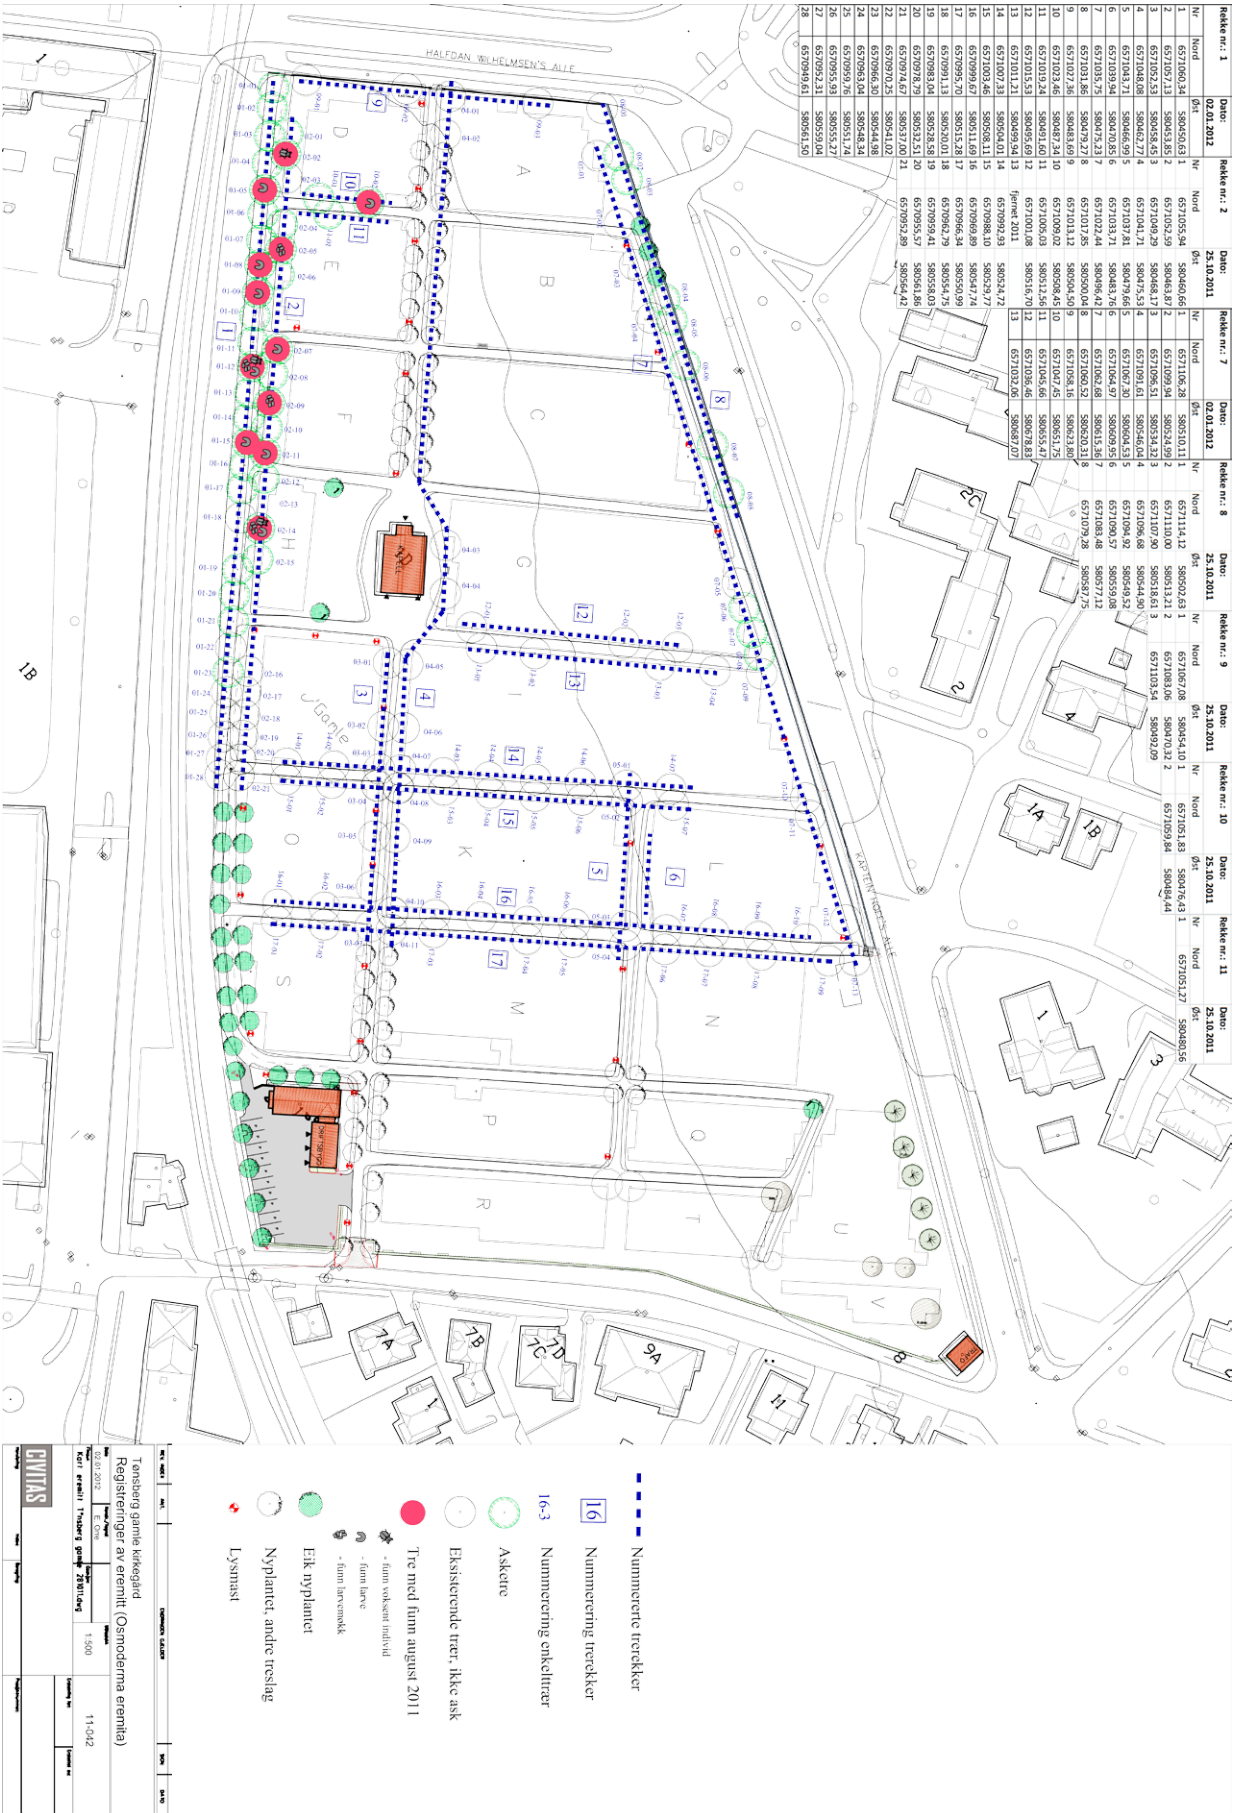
Rekke nr.: 1 Dato: 02.01.2012

| Nr | Nord | Øst |
|---|---|---|
| 1 | 6571060,34 | 580450,63 |
| 2 | 6571057,13 | 580453,85 |
| 3 | 6571052,53 | 580458,45 |
| 4 | 6571048,08 | 580462,77 |
| 5 | 6571043,71 | 580466,99 |
| 6 | 6571039,94 | 580470,85 |
| 7 | 6571035,75 | 580475,23 |
| 8 | 6571031,86 | 580479,27 |
| 9 | 6571027,36 | 580483,69 |
| 10 | 6571023,46 | 580487,34 |
| 11 | 6571019,24 | 580491,60 |
| 12 | 6571015,53 | 580495,69 |
| 13 | 6571011,21 | 580499,94 |
| 14 | 6571007,33 | 580504,01 |
| 15 | 6571003,46 | 580508,11 |
| 16 | 6570999,67 | 580511,69 |
| 17 | 6570995,70 | 580515,28 |
| 18 | 6570991,13 | 580520,01 |
| 19 | 6570983,04 | 580528,58 |
| 20 | 6570978,79 | 580532,51 |
| 21 | 6570974,67 | 580537,00 |
| 22 | 6570970,25 | 580541,02 |
| 23 | 6570966,30 | 580544,98 |
| 24 | 6570963,04 | 580548,34 |
| 25 | 6570959,76 | 580551,74 |
| 26 | 6570955,93 | 580555,27 |
| 27 | 6570952,31 | 580559,04 |
| 28 | 6570949,61 | 580561,50 |

Rekke nr.: 2 Dato: 25.10.2011

| Nr | Nord | Øst |
|---|---|---|
| 1 | 6571055,94 | 580460,66 |
| 2 | 6571052,59 | 580463,87 |
| 3 | 6571049,29 | 580468,17 |
| 4 | 6571041,71 | 580475,53 |
| 5 | 6571037,81 | 580479,66 |
| 6 | 6571033,71 | 580483,76 |
| 7 | 6571022,44 | 580496,42 |
| 8 | 6571017,85 | 580500,04 |
| 9 | 6571013,12 | 580504,50 |
| 10 | 6571008,45 | 580508,45 |
| 11 | 6571005,03 | 580512,56 |
| 12 | 6571001,08 | 580516,70 |
| 13 | fjernet 2011 | |
| 14 | 6570992,93 | 580524,72 |
| 15 | 6570988,10 | 580529,77 |
| 16 | 6570969,89 | 580547,74 |
| 17 | 6570966,34 | 580550,99 |
| 18 | 6570962,79 | 580554,75 |
| 19 | 6570959,41 | 580558,03 |
| 20 | 6570955,57 | 580561,86 |
| 21 | 6570952,89 | 580564,42 |

Rekke nr.: 7 Dato: 02.01.2012

| Nr | Nord | Øst |
|---|---|---|
| 1 | 6571106,28 | 580510,11 |
| 2 | 6571099,94 | 580524,99 |
| 3 | 6571096,51 | 580534,32 |
| 4 | 6571091,61 | 580546,04 |
| 5 | 6571067,30 | 580604,53 |
| 6 | 6571064,97 | 580609,95 |
| 7 | 6571062,68 | 580615,36 |
| 8 | 6571060,52 | 580620,31 |
| 9 | 6571058,16 | 580623,80 |
| 10 | 6571047,45 | 580651,75 |
| 11 | 6571045,66 | 580655,47 |
| 12 | 6571036,46 | 580678,83 |
| 13 | 6571032,06 | 580687,07 |

Rekke nr.: 8 Dato: 25.10.2011

| Nr | Nord | Øst |
|---|---|---|
| 1 | 6571114,12 | 580502,63 |
| 2 | 6571110,00 | 580513,21 |
| 3 | 6571107,90 | 580518,51 |
| 4 | 6571096,68 | 580544,90 |
| 5 | 6571094,92 | 580549,52 |
| 6 | 6571090,57 | 580559,08 |
| 7 | 6571083,48 | 580577,12 |
| 8 | 6571079,28 | 580587,75 |

Rekke nr.: 9 Dato: 25.10.2011

| Nr | Nord | Øst |
|---|---|---|
| 1 | 6571067,08 | 580454,10 |
| 2 | 6571083,06 | 580470,32 |
| 3 | 6571103,54 | 580492,09 |

Rekke nr.: 10 Dato: 25.10.2011

| Nr | Nord | Øst |
|---|---|---|
| 1 | 6571051,83 | 580476,43 |
| 2 | 6571059,84 | 580484,44 |

Rekke nr.: 11 Dato: 25.10.2011

| Nr | Nord | Øst |
|---|---|---|
| 1 | 6571005,27 | 580480,56 |

HALFDAN WILHELMSEN'S ALLE

KAPTEIN HOFFS ALLE

A B C D E F G H I J K L M N O P Q R S T U V

1 2 3 4 5 6 7 8 9 10 11 12 13 14 15 16 17

1 1B 1A 1B 2 2C 3 4 7A 7B 7C 7D 9A 11

Nummererte trerekker
16 Nummerering trerekker
16-3 Nummerering enkelttrær
Asketre
Eksisterende trær, ikke ask
Tre med funn august 2011
- funn voksent individ
- funn larve
- funn larvemøkk
Eik nyplantet
Nyplantet, andre treslag
Lysmast

Tønsberg gamle kirkegård
Registreringer av eremitt (Osmoderma eremita)

CIVITAS

02.01.2012 E. Ørn 1:500 11-042
Kart eremitt Tønsberg gamle 280111.dwg